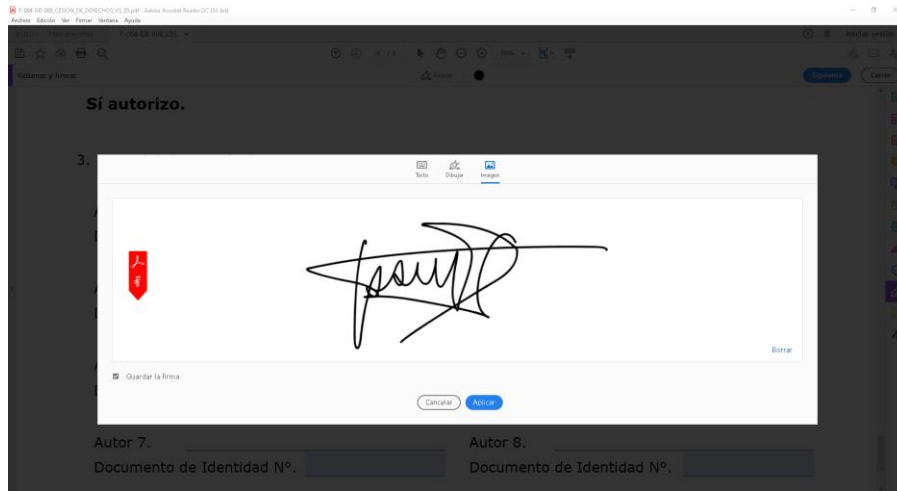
F-004-GB-008_CESION_DE_DERECHOS_V1_ID.pdf - Adobe Acrobat Reader DC (32-bit)
Archivo Edición Ver Firmar Ventana Ayuda

Inicio Herramientas F-004-GB-008_CES... ×

Iniciar sesión

1 / 4 96%

Rellenar y firmar

Firmar

Siguiente Cerrar

Sí autorizo.

3.

Texto Dibujar Imagen

Borrar

Guardar la firma

Cancelar Aplicar

Autor 7.

Autor 8.

Documento de Identidad Nº.

Documento de Identidad Nº.